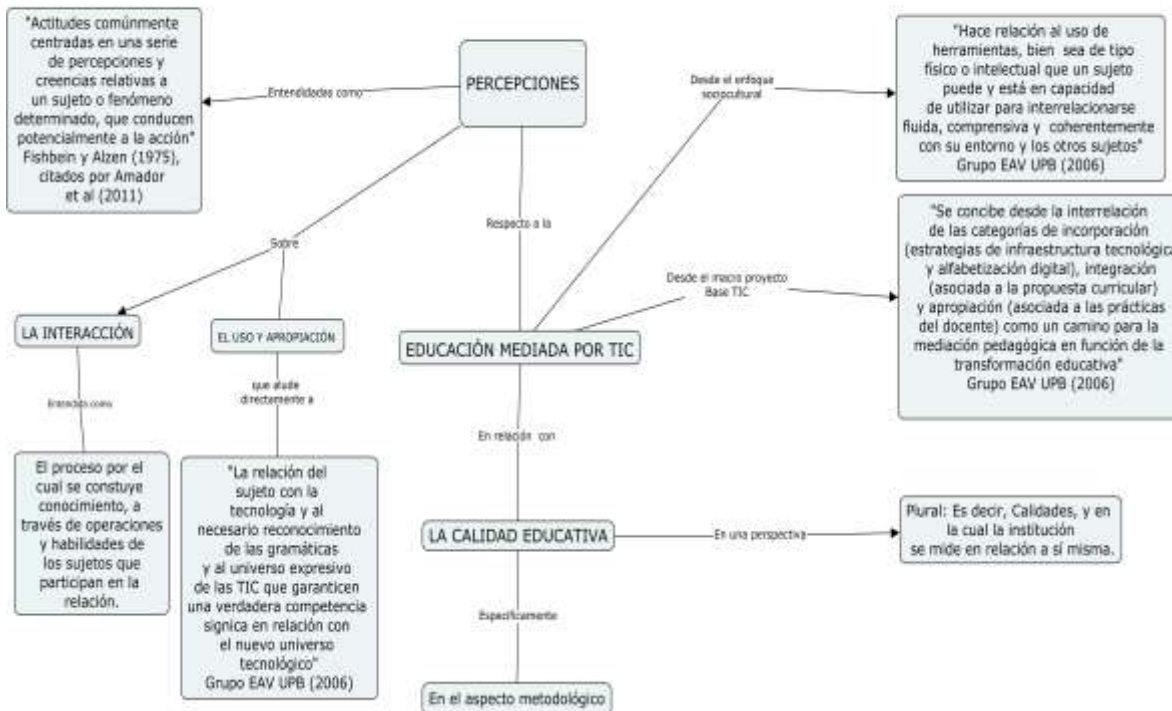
PERCEPCIONES

Entendidas como

"Actitudes comúnmente centradas en una serie de percepciones y creencias relativas a un sujeto o fenómeno determinado, que conducen potencialmente a la acción" Fishbein y Alzen (1975), citados por Amador et al (2011)

Desde el enfoque sociocultural

"Hace relación al uso de herramientas, bien sea de tipo físico o intelectual que un sujeto puede y está en capacidad de utilizar para interrelacionarse fluida, comprensiva y coherentemente con su entorno y los otros sujetos" Grupo EAV UPB (2006)

Sobre

LA INTERACCIÓN

Entendido como

El proceso por el cual se constuye conocimiento, a través de operaciones y habilidades de los sujetos que participan en la relación.

EL USO Y APROPIACIÓN

que alude directamente a

"La relación del sujeto con la tecnología y al necesario reconocimiento de las gramáticas y al universo expresivo de las TIC que garanticen una verdadera competencia signica en relación con el nuevo universo tecnológico" Grupo EAV UPB (2006)

Respecto a la

EDUCACIÓN MEDIADA POR TIC

Desde el macro proyecto Base TIC

"Se concibe desde la interrelación de las categorías de incorporación (estrategias de infraestructura tecnológica y alfabetización digital), integración (asociada a la propuesta curricular) y apropiación (asociada a las prácticas del docente) como un camino para la mediación pedagógica en función de la transformación educativa" Grupo EAV UPB (2006)

En relación con

LA CALIDAD EDUCATIVA

En una perspectiva

Plural: Es decir, Calidades, y en la cual la institución se mide en relación a sí misma.

Específicamente

En el aspecto metodológico